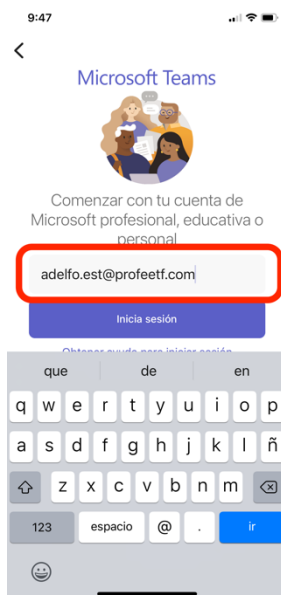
9:47

<

Microsoft Teams

Comenzar con tu cuenta de Microsoft profesional, educativa o personal

adelfo.est@profeetf.com

Inicia sesión

Obtener ayuda para iniciar sesión

que de en

q w e r t y u i o p

a s d f g h j k l ñ

z x c v b n m

123 espacio @ . ir